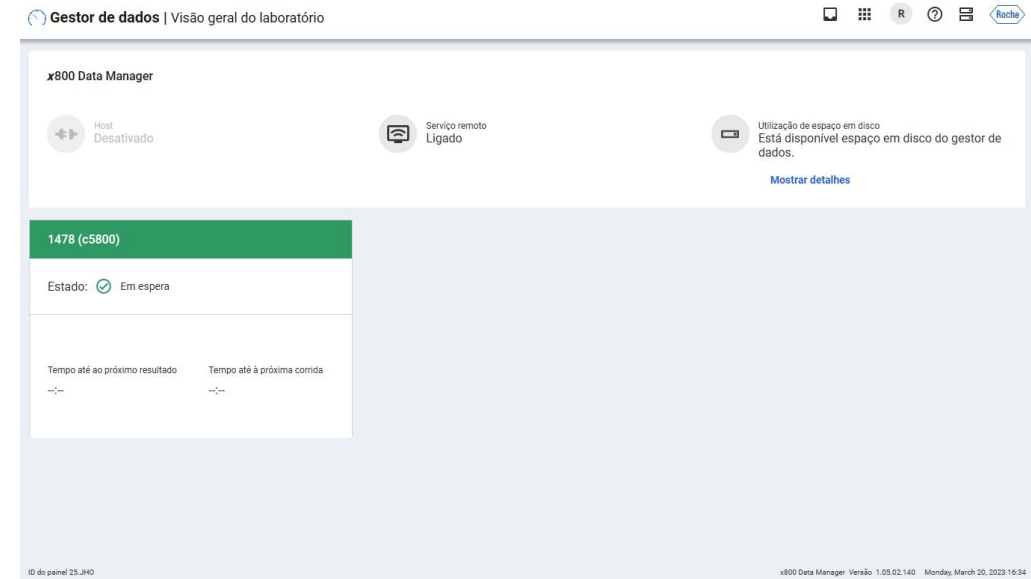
Gestor de dados | Visão geral do laboratório

R

Roche

x800 Data Manager

Host
Desativado

Serviço remoto
Ligado

Utilização de espaço em disco
Está disponível espaço em disco do gestor de dados.

Mostrar detalhes

1478 (c5800)

Estado: Em espera

Tempo até ao próximo resultado
--:--

Tempo até à próxima corrida
--:--

ID do painel 25.JHO

x800 Data Manager Versão 1.05.02.140 Monday, March 20, 2023 16:34